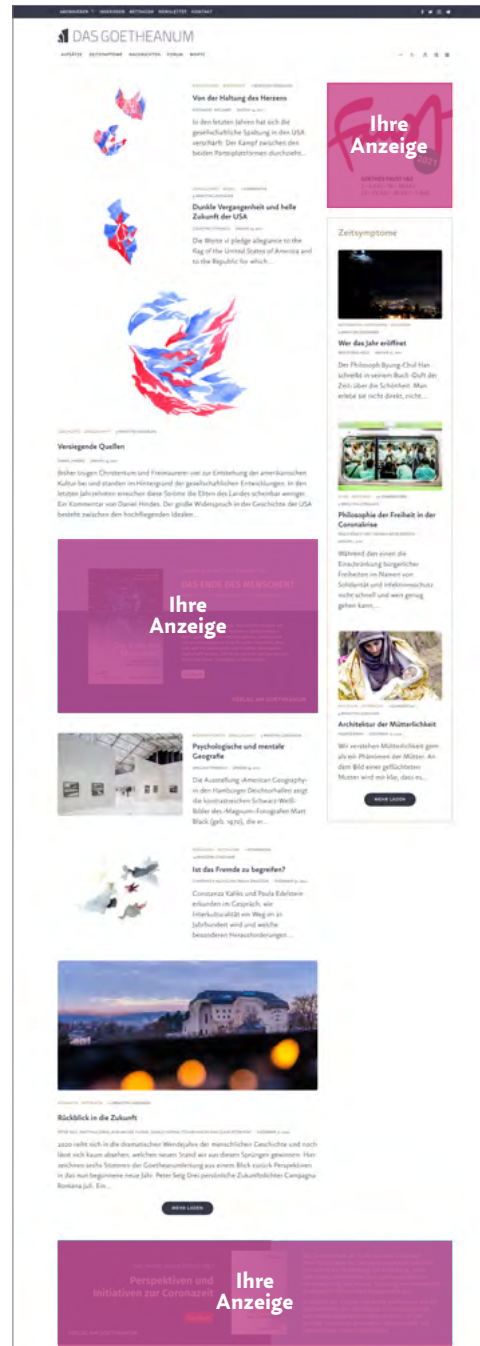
ABONNIEREN INSERIEREN NEWSLETTER KONTAKT

DAS GOETHEANUM

AUFSÄTZE ZEITSYMPTOME NACHRICHTEN FORUM WERTE

Von der Haltung des Herzens

In den letzten Jahren hat sich die gesellschaftliche Spaltung in den USA verschärft. Der Kampf zwischen den beiden Parteiplattformen durchzieht...

Dunkle Vergangenheit und helle Zukunft der USA

Die Worte »I pledge allegiance to the flag of the United States of America« and to the Republic for which...

Versiegende Quellen

Bisher trugen Christentum und Freimaurerei viel zur Entstehung der amerikanischen Kultur bei und standen im Hintergrund der gesellschaftlichen Entwicklungen. In den letzten Jahrzehnten erreichen diese Ströme die Eliten des Landes scheinbar weniger. Ein Kommentar von Daniel Hindes. Der große Widerspruch in der Geschichte der USA besteht zwischen den hochfliegenden Idealen...

Ihre Anzeige

Psychologische und mentale Geografie

Die Ausstellung »American Geography« in den Hamburger Deichtorhallen zeigt die kontrastreichen Schwarz-Weiß-Bilder des »Magnum«-Fotografen Matt Black (geb. 1970), die er...

Ist das Fremde zu begreifen?

Constanza Kaliks und Paula Edelstein erkunden im Gespräch, wie Interkulturalität ein Weg im 21. Jahrhundert wird und welche besonderen Herausforderungen...

Rückblick in die Zukunft

2020 reiht sich in die dramatischen Wendejahre der menschlichen Geschichte und noch lässt sich kaum absehen, welchen neuen Stand wir aus diesen Sprüngen gewinnen. Hier zeichnen sechs Stimmen der Goetheanumleitung aus einem Blick zurück Perspektiven in das nun beginnende neue Jahr. Peter Selg Drei persönliche Zukunftsbilder Campagna Romana Juli. Ein...

MEHR LADEN

Ihre Anzeige

Ihre Anzeige

Zeitsymptome

Wer das Jahr eröffnet

Der Philosoph Byung-Chul Han schreibt in seinem Buch »Duft der Zeit« über die Schönheit: Man erlebe sie nicht direkt, nicht...

Philosophie der Freiheit in der Coronakrise

Während dem einen die Einschränkung bürgerlicher Freiheiten im Namen von Schülerzeit und Infektionsschutz nicht schnell und weit genug gehen kann,...

Architektur der Mütterlichkeit

Wir verstehen Mütterlichkeit gern als ein Phänomen der Mütter. An dem Bild einer gefüchteten Mutter wird mir klar, dass es...

MEHR LADEN